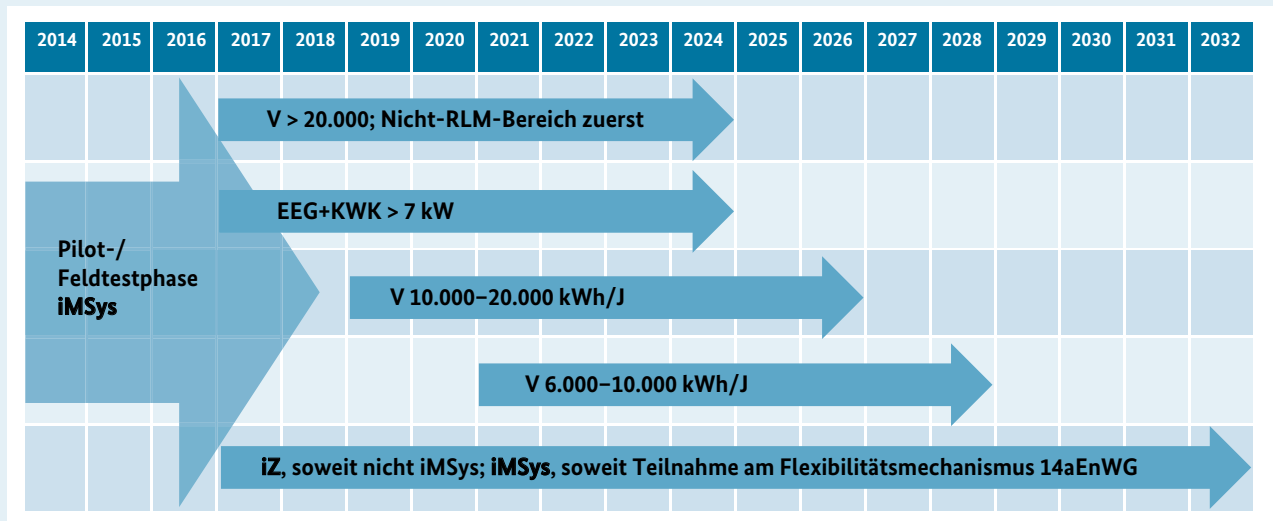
| 2014 | 2015 | 2016 | 2017 | 2018 | 2019 | 2020 | 2021 | 2022 | 2023 | 2024 | 2025 | 2026 | 2027 | 2028 | 2029 | 2030 | 2031 | 2032 |
|---|---|---|---|---|---|---|---|---|---|---|---|---|---|---|---|---|---|---|

V > 20.000; Nicht-RLM-Bereich zuerst

EEG+KWK > 7 kW

Pilot-/ Feldtestphase **iMSys**

V 10.000–20.000 kWh/J

V 6.000–10.000 kWh/J

**iZ**, soweit nicht iMSys; **iMSys**, soweit Teilnahme am Flexibilitätsmechanismus 14aEnWG